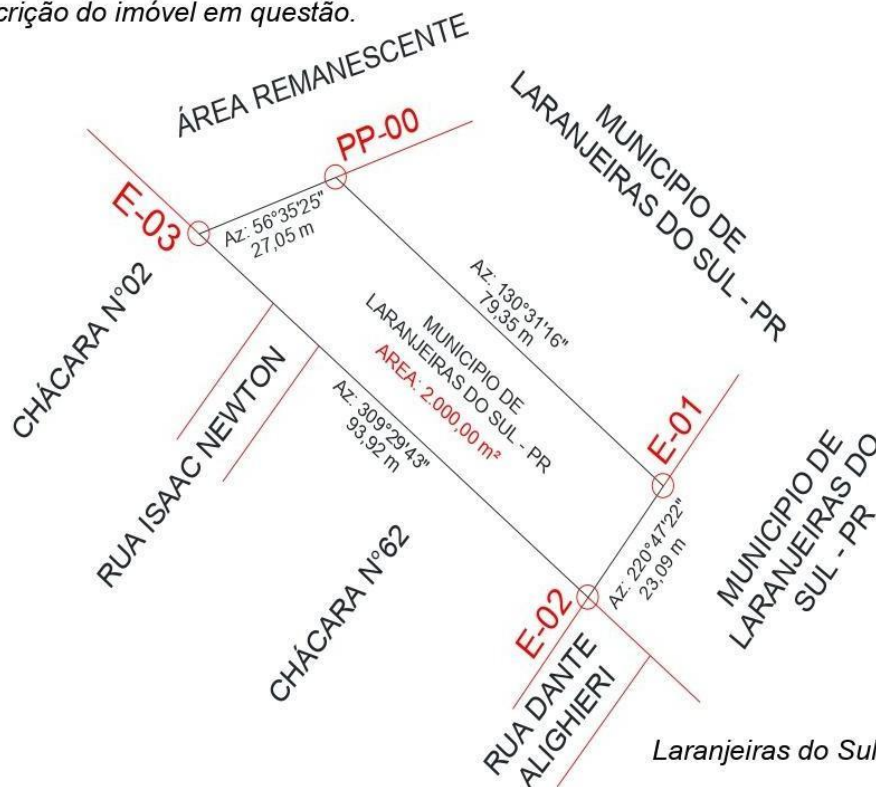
crição do imóvel em questão.

ÁREA REMANESCENTE

PP-00

MUNICIPIO DE LARANJEIRAS DO SUL - PR

E-03

Az: 56°35'25"
27,05 m

CHÁCARA N°02

Az: 130°31'16"
79,35 m

MUNICIPIO DE LARANJEIRAS DO SUL - PR
AREA: 2.000,00 m²

RUA ISAAC NEWTON

Az: 309°29'43"
93,92 m

E-01

MUNICIPIO DE LARANJEIRAS DO SUL - PR

Az: 220°47'22"
23,09 m

CHÁCARA N°62

E-02

RUA DANTE ALIGHIERI

Laranjeiras do Sul